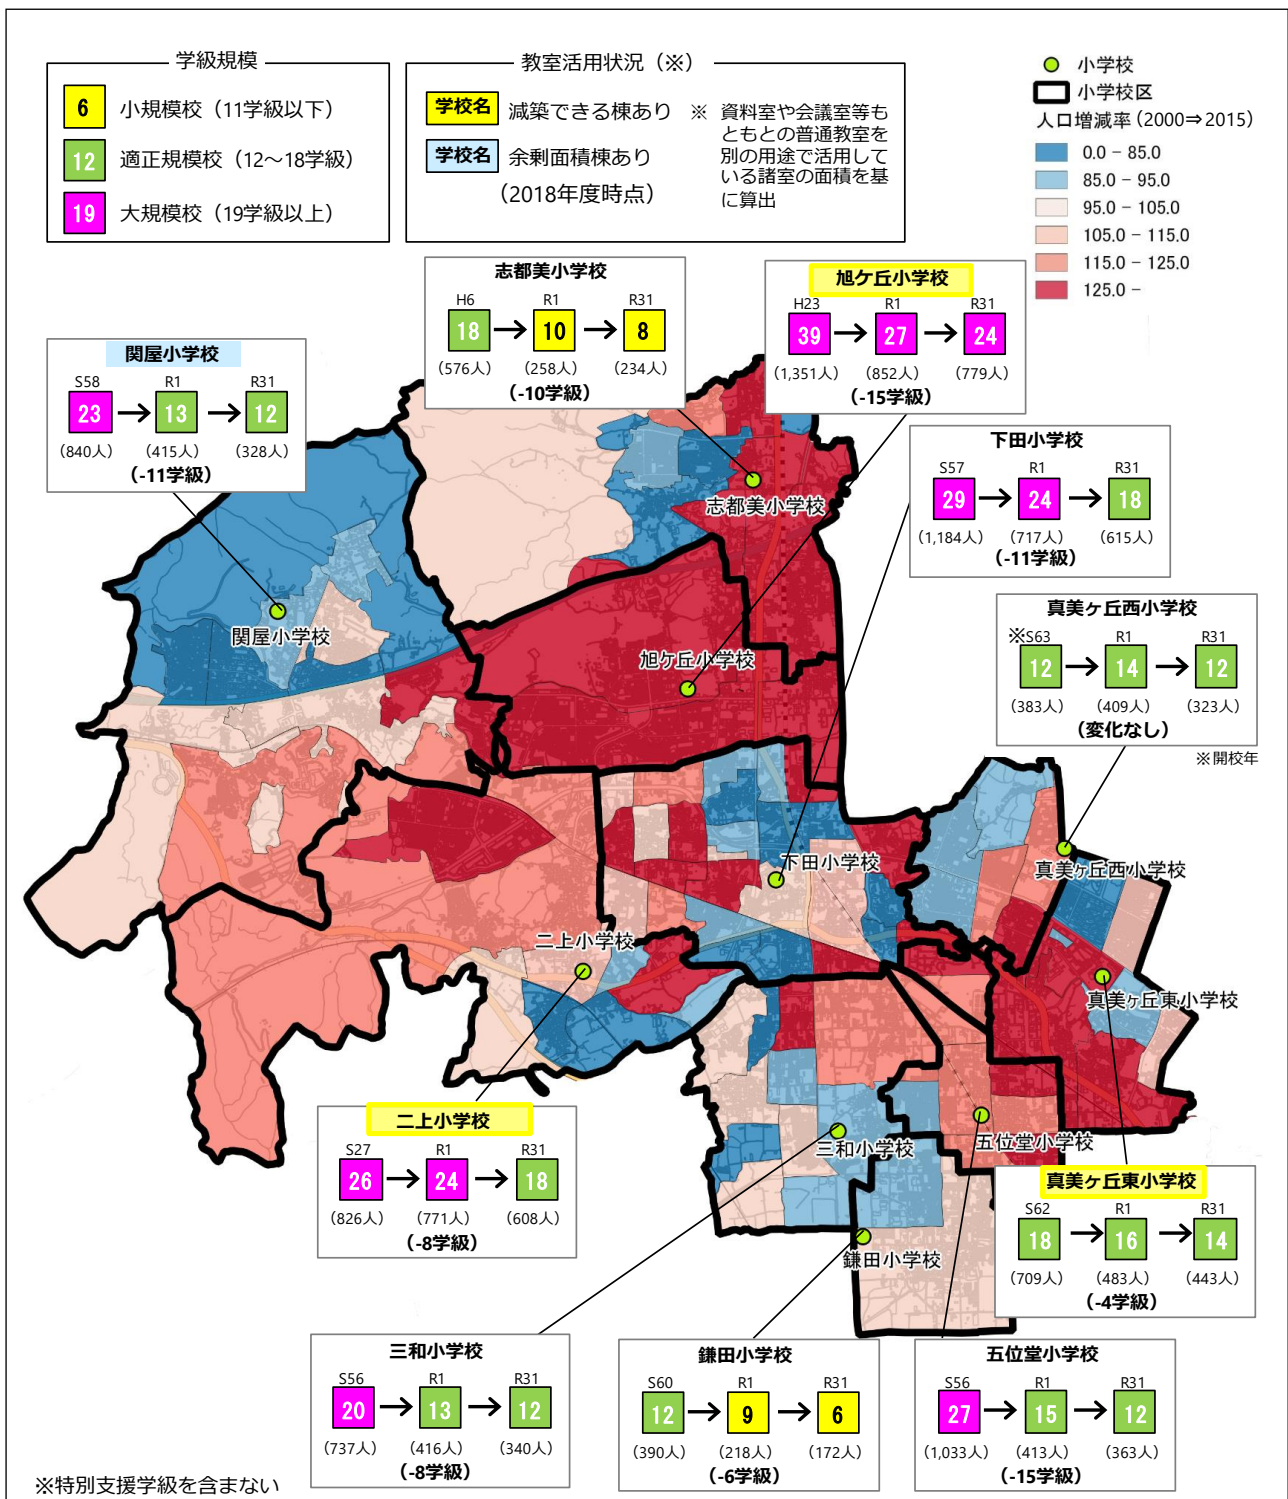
学級規模

6 小規模校（11学級以下）
12 適正規模校（12～18学級）
19 大規模校（19学級以上）

教室活用状況（※）

学校名 減築できる棟あり
学校名 余剰面積棟あり
（2018年度時点）

※ 資料室や会議室等もともとの普通教室を別の用途で活用している諸室の面積を基に算出

小学校
小学校区
人口増減率（2000⇒2015）
0.0 – 85.0
85.0 – 95.0
95.0 – 105.0
105.0 – 115.0
115.0 – 125.0
125.0 –

志都美小学校
H6 R1 R31
18 → 10 → 8
（576人） （258人） （234人）
（-10学級）

旭ケ丘小学校
H23 R1 R31
39 → 27 → 24
（1,351人） （852人） （779人）
（-15学級）

関屋小学校
S58 R1 R31
23 → 13 → 12
（840人） （415人） （328人）
（-11学級）

下田小学校
S57 R1 R31
29 → 24 → 18
（1,184人） （717人） （615人）
（-11学級）

真美ヶ丘西小学校
※S63 R1 R31
12 → 14 → 12
（383人） （409人） （323人）
（変化なし）
※開校年

志都美小学校
関屋小学校
旭ケ丘小学校
下田小学校
真美ヶ丘西小学校
二上小学校
真美ヶ丘東小学校
三和小学校
五位堂小学校
鎌田小学校

二上小学校
S27 R1 R31
26 → 24 → 18
（826人） （771人） （608人）
（-8学級）

真美ヶ丘東小学校
S62 R1 R31
18 → 16 → 14
（709人） （483人） （443人）
（-4学級）

三和小学校
S56 R1 R31
20 → 13 → 12
（737人） （416人） （340人）
（-8学級）

鎌田小学校
S60 R1 R31
12 → 9 → 6
（390人） （218人） （172人）
（-6学級）

五位堂小学校
S56 R1 R31
27 → 15 → 12
（1,033人） （413人） （363人）
（-15学級）

※特別支援学級を含まない